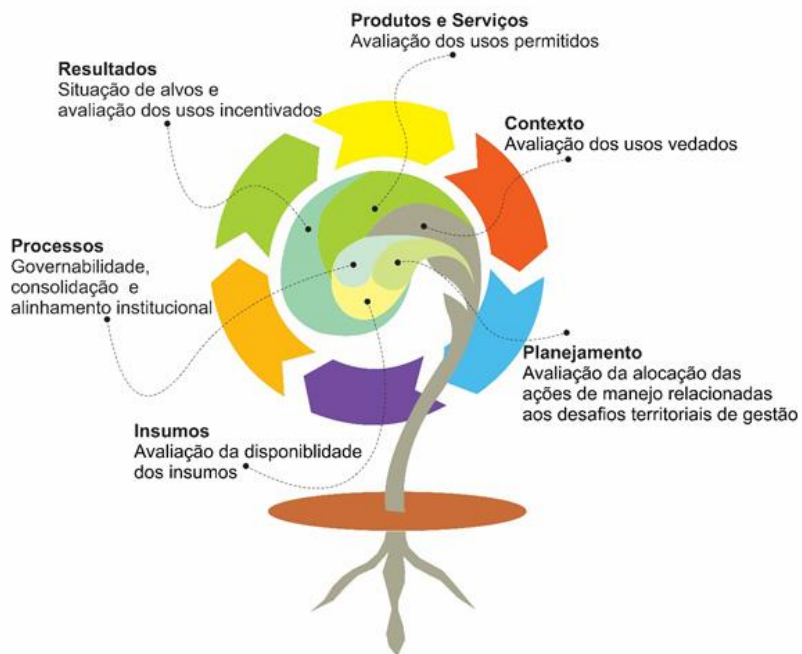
Produtos e Serviços
Avaliação dos usos permitidos

Resultados
Situação de alvos e avaliação dos usos incentivados

Contexto
Avaliação dos usos vedados

Processos
Governabilidade, consolidação e alinhamento institucional

Planejamento
Avaliação da alocação das ações de manejo relacionadas aos desafios territoriais de gestão

Insumos
Avaliação da disponiblidade dos insumos